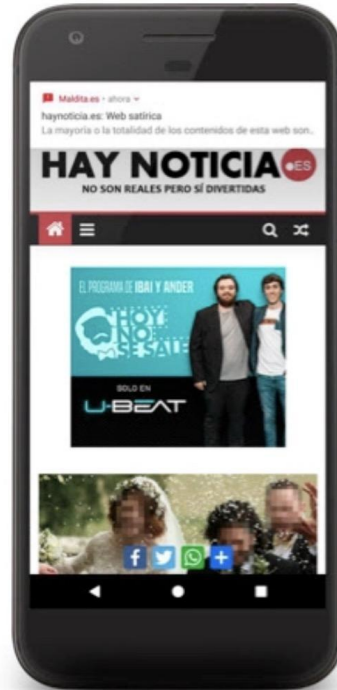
Maldita.es • ahora

haynoticia.es: Web satírica

La mayoría o la totalidad de los contenidos de esta web son...

HAY NOTICIA .ES

NO SON REALES PERO SÍ DIVERTIDAS

EL PROGRAMA DE IBAI Y ANDER

HOY NO SE SALE

SOLO EN

U-BEAT